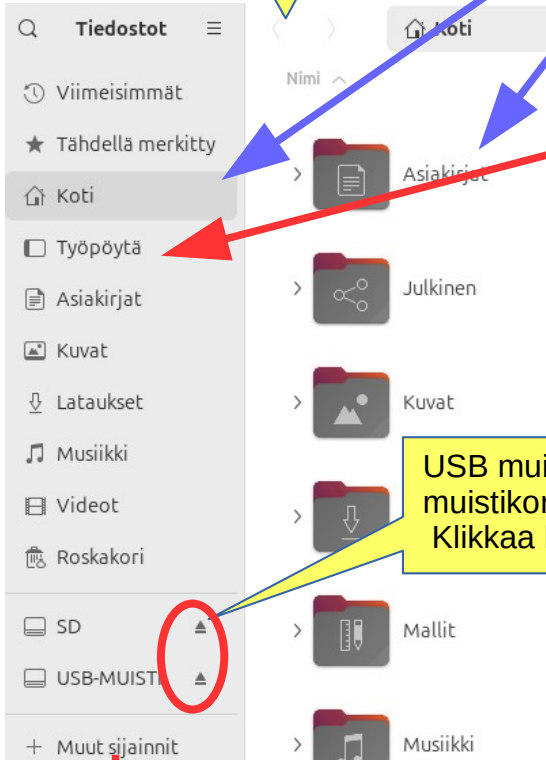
Tiedostot

Viimeisimmät

Tähdellä merkitty

Koti

Työpöytä

Asiakirjat

Kuvat

Lataukset

Musiikki

Videot

Roskakori

SD

USB-MUISTI

+ Muut sijainnit

Koti

Nimi

Asiakirjat

Julkinen

Kuvat

Mallit

Musiikki

USB mui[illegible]
muistikor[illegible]
Klikkaa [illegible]